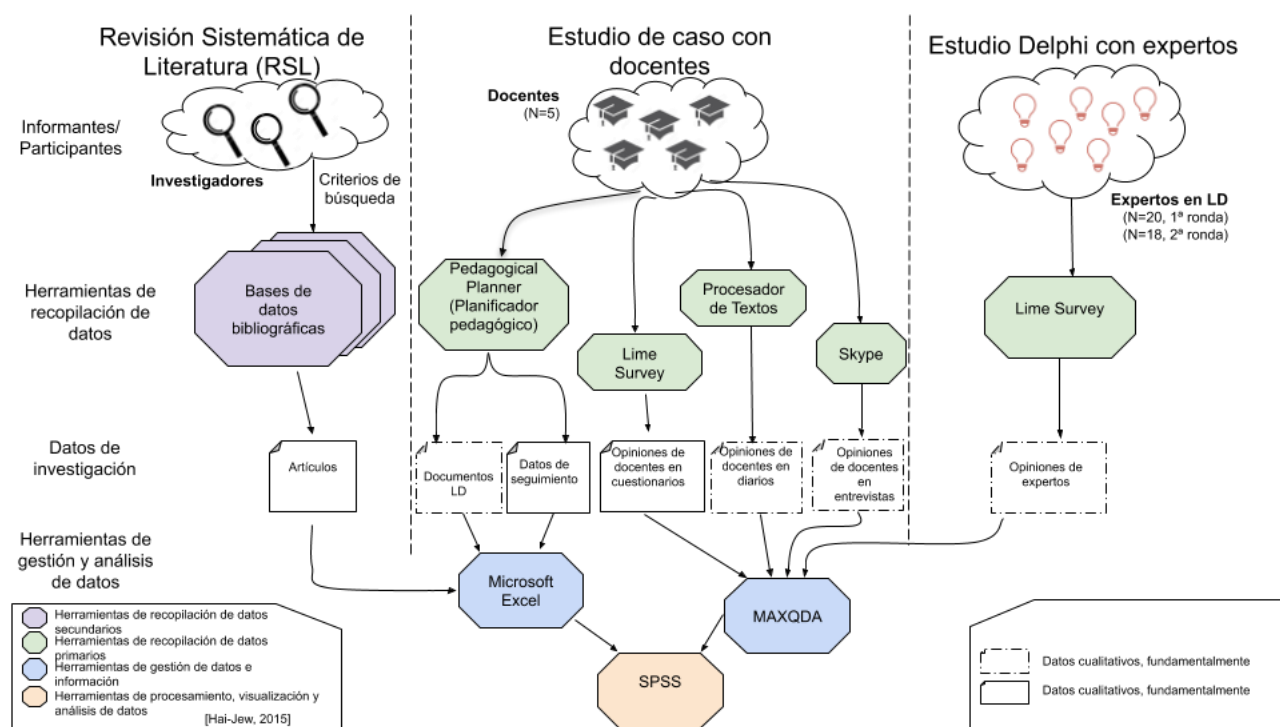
Revisión Sistemática de Literatura (RSL)

Estudio de caso con docentes

Estudio Delphi con expertos

Informantes/ Participantes

Investigadores

Criterios de búsqueda

Docentes (N=5)

Expertos en LD (N=20, 1ª ronda) (N=18, 2ª ronda)

Herramientas de recopilación de datos

Bases de datos bibliográficas

Pedagogical Planner (Planificador pedagógico)

Lime Survey

Procesador de Textos

Skype

Lime Survey

Datos de investigación

Artículos

Documentos LD

Datos de seguimiento

Opiniones de docentes en cuestionarios

Opiniones de docentes en diarios

Opiniones de docentes en entrevistas

Opiniones de expertos

Herramientas de gestión y análisis de datos

Microsoft Excel

MAXQDA

SPSS

Herramientas de recopilación de datos secundarios

Herramientas de recopilación de datos primarios

Herramientas de gestión de datos e información

Herramientas de procesamiento, visualización y análisis de datos

[Hai-Jew, 2015]

Datos cualitativos, fundamentalmente

Datos cualitativos, fundamentalmente